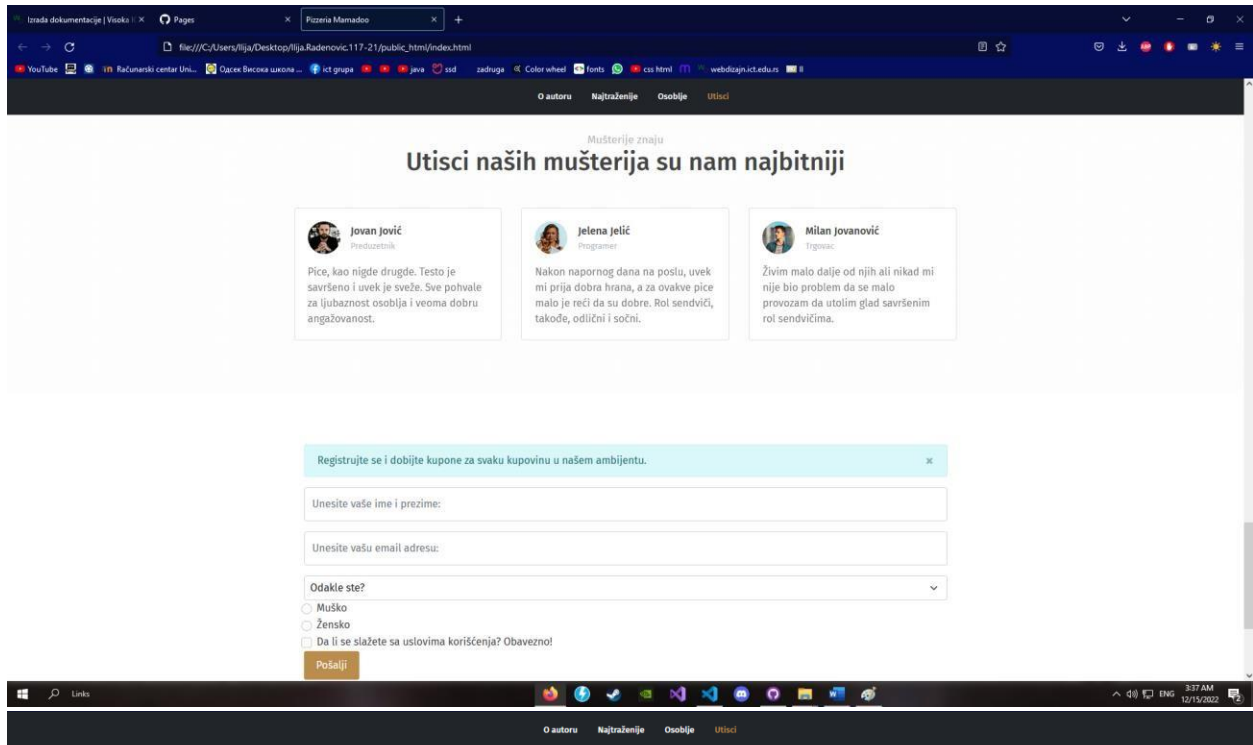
Izrada dokumentacije | Visoka ×   Pages   ×   Pizzeria Mamadoo   ×   +

file:///C:/Users/Ilija/Desktop/Ilija.Radenovic.117-21/public_html/index.html

YouTube   Računarski centar Uni...   Одсек Висока школа ...   ict grupa   java   ssd   zadruga   Color wheel   fonts   css html   webdizajn.ict.edu.rs

O autoru   Najtraženije   Osoblje   Utisci

Mušterije znaju

Utisci naših mušterija su nam najbitniji

Jovan Jović
Preduzetnik

Pice, kao nigde drugde. Testo je savršeno i uvek je sveže. Sve pohvale za ljubaznost osoblja i veoma dobru angažovanost.

Jelena Jelić
Programer

Nakon napornog dana na poslu, uvek mi prija dobra hrana, a za ovakve pice malo je reći da su dobre. Rol sendviči, takođe, odlični i sočni.

Milan Jovanović
Trgovac

Živim malo dalje od njih ali nikad mi nije bio problem da se malo provozam da utolim glad savršenim rol sendvičima.

Registrujte se i dobijte kupone za svaku kupovinu u našem ambijentu.   ×

Unesite vaše ime i prezime:

Unesite vašu email adresu:

Odakle ste?

Muško

Žensko

Da li se slažete sa uslovima korišćenja? Obavezno!

Pošalji

Links

ENG   3:37 AM 12/15/2022

O autoru   Najtraženije   Osoblje   Utisci